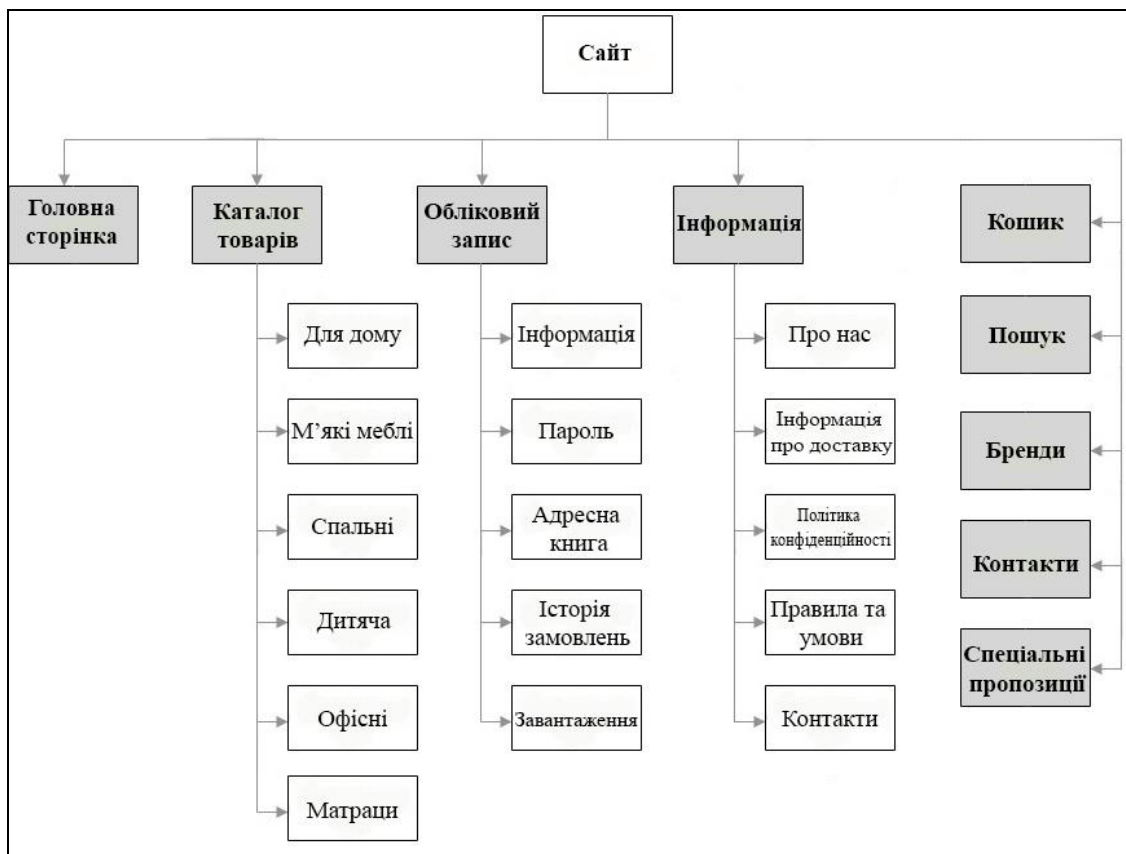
Сайт

Головна сторінка

Каталог товарів

Для дому

М'які меблі

Спальні

Дитяча

Офісні

Матраци

Обліковий запис

Інформація

Пароль

Адресна книга

Історія замовлень

Завантаження

Інформація

Про нас

Інформація про доставку

Політика конфіденційності

Правила та умови

Контакти

Кошик

Пошук

Бренди

Контакти

Спеціальні пропозиції